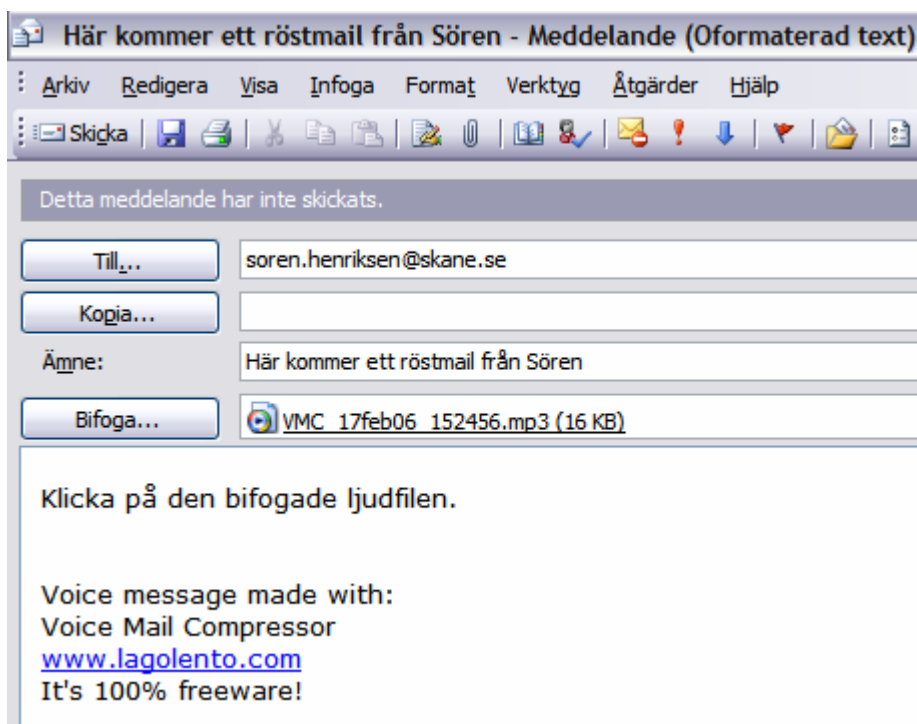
Här kommer ett röstmail från Sören - Meddelande (Oformaterad text)

Arkiv Redigera Visa Infoga Format Verktyg Åtgärder Hjälp

Skicka

Detta meddelande har inte skickats.

Till... soren.henriksen@skane.se

Kopia...

Ämne: Här kommer ett röstmail från Sören

Bifoga... VMC_17feb06_152456.mp3 (16 KB)

Klicka på den bifogade ljudfilen.

Voice message made with:
Voice Mail Compressor
www.lagolento.com
It's 100% freeware!